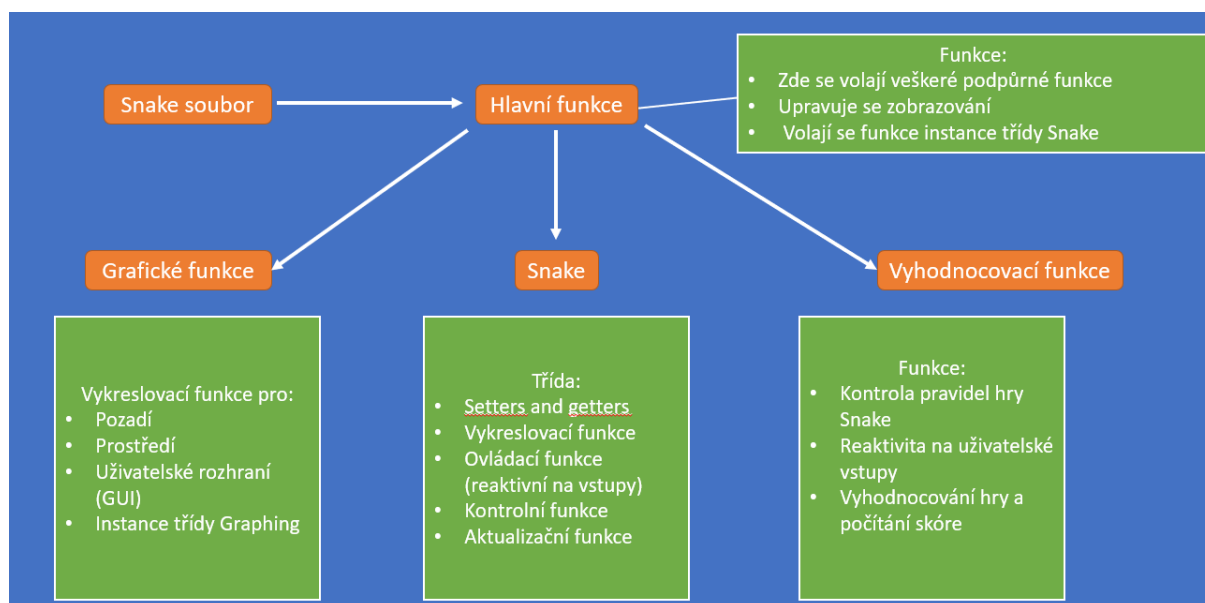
Snake soubor

Hlavní funkce

Funkce:
- Zde se volají veškeré podpůrné funkce
- Upravuje se zobrazování
- Volají se funkce instance třídy Snake

Grafické funkce

Snake

Vyhodnocovací funkce

Vykreslovací funkce pro:
- Pozadí
- Prostředí
- Uživatelské rozhraní (GUI)
- Instance třídy Graphing

Třída:
- Setters and getters
- Vykreslovací funkce
- Ovládací funkce (reaktivní na vstupy)
- Kontrolní funkce
- Aktualizační funkce

Funkce:
- Kontrola pravidel hry Snake
- Reaktivita na uživatelské vstupy
- Vyhodnocování hry a počítání skóre